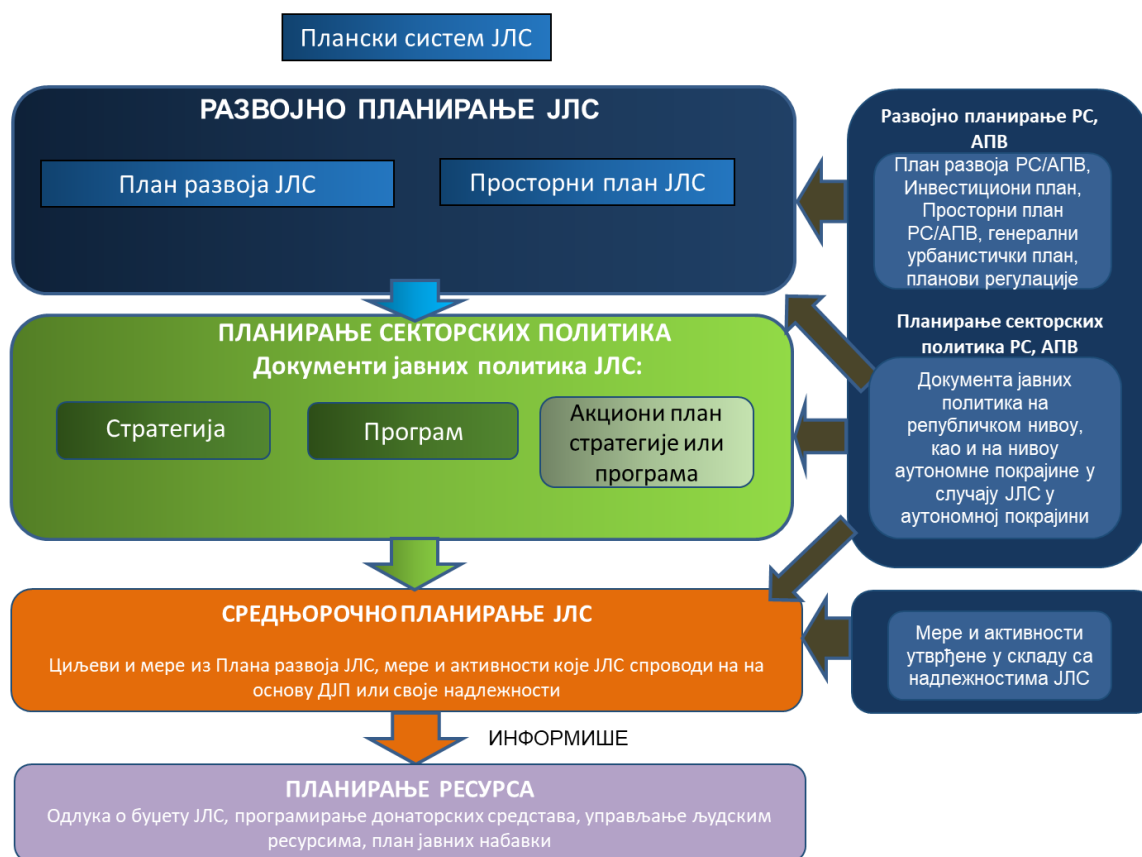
Плански систем ЈЛС

РАЗВОЈНО ПЛАНИРАЊЕ ЈЛС

План развоја ЈЛС

Просторни план ЈЛС

Развојно планирање РС, АПВ

План развоја РС/АПВ, Инвестициони план, Просторни план РС/АПВ, генерални урбанистички план, планови регулације

ПЛАНИРАЊЕ СЕКТОРСКИХ ПОЛИТИКА
Документи јавних политика ЈЛС:

Стратегија

Програм

Акциони план стратегије или програма

Планирање секторских политика РС, АПВ

Документа јавних политика на републичком нивоу, као и на нивоу аутономне покрајине у случају ЈЛС у аутономној покрајини

СРЕДЊОРОЧНО ПЛАНИРАЊЕ ЈЛС

Циљеви и мере из Плана развоја ЈЛС, мере и активности које ЈЛС спроводи на на основу ДЈП или своје надлежности

Мере и активности утврђене у складу са надлежностима ЈЛС

ИНФОРМИШЕ

ПЛАНИРАЊЕ РЕСУРСА
Одлука о буџету ЈЛС, програмирање донаторских средстава, управљање људским ресурсима, план јавних набавки